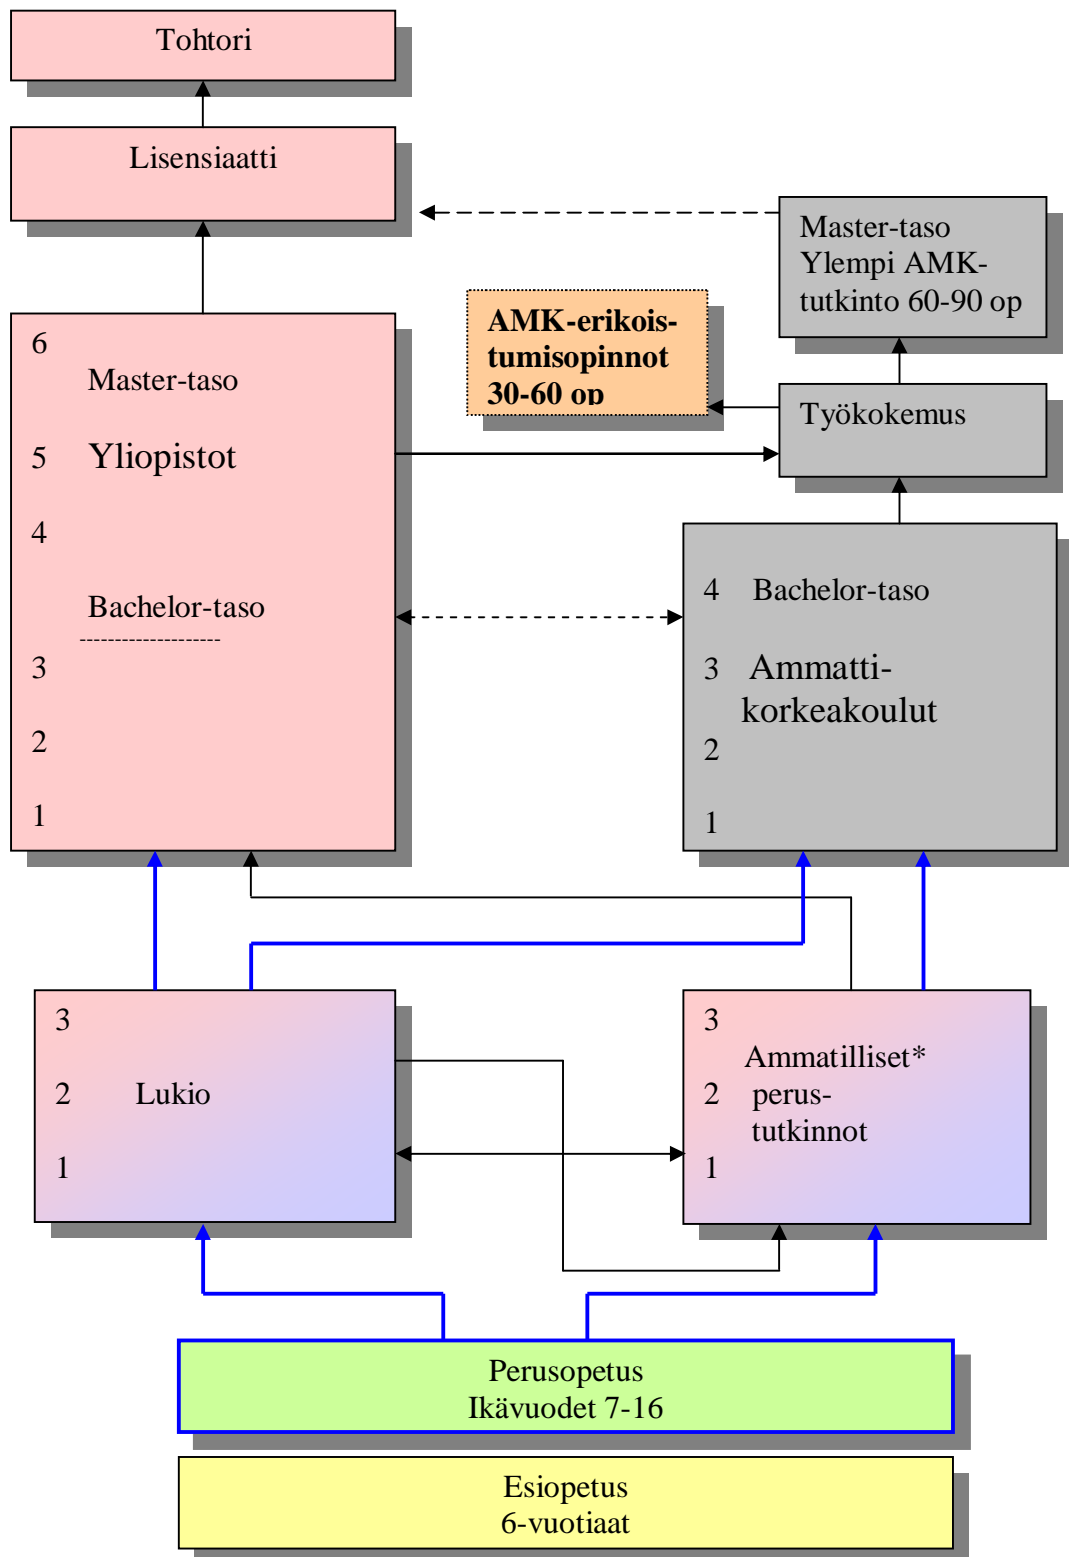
Tohtori

Lisensiaatti

Master-taso
Ylempi AMK-tutkinto 60-90 op

AMK-erikoistumisopinnot 30-60 op

Työkokemus

6
Master-taso

5 Yliopistot

4

Bachelor-taso
--------------------
3

2

1

4 Bachelor-taso

3 Ammatti-korkeakoulut
2

1

3

2 Lukio

1

3
Ammatilliset*
2 perus-tutkinnot
1

Perusopetus
Ikävuodet 7-16

Esiopetus
6-vuotiaat